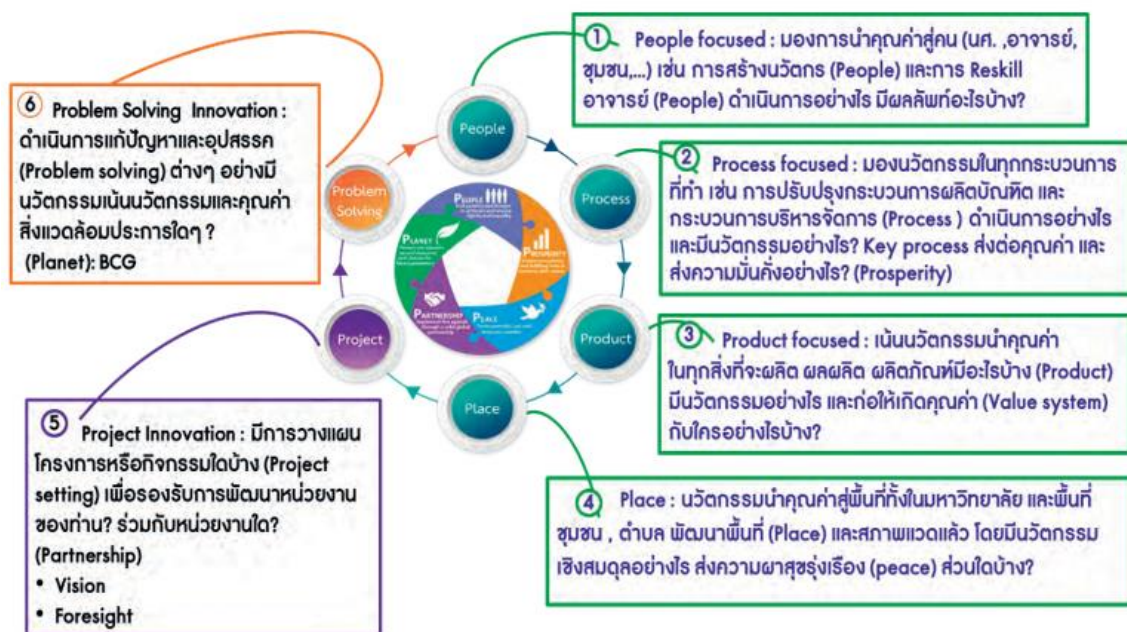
⑥ Problem Solving Innovation : ดำเนินการแก้ปัญหาและอุปสรรค (Problem solving) ต่างๆ อย่างมีนวัตกรรมเน้นนวัตกรรมและคุณค่าสิ่งแวดล้อมประการใดๆ ? (Planet): BCG

① People focused : มองการนำคุณค่าสู่คน (นศ. ,อาจารย์, ชุมชน,...) เช่น การสร้างนวัตกร (People) และการ Reskill อาจารย์ (People) ดำเนินการอย่างไร มีผลลัพท์อะไรบ้าง?

② Process focused : มองนวัตกรรมในทุกกระบวนการที่ทำ เช่น การปรับปรุงกระบวนการผลิตบัณฑิต และกระบวนการบริหารจัดการ (Process ) ดำเนินการอย่างไร และมีนวัตกรรมอย่างไร? Key process ส่งต่อคุณค่า และส่งความมั่นคั่งอย่างไร? (Prosperity)

People

Process

Product

Place

Project

Problem Solving

People

Prosperity

Peace

Partnership

Planet

③ Product focused : เน้นนวัตกรรมนำคุณค่าในทุกสิ่งที่จะผลิต ผลผลิต ผลิตภัณฑ์มีอะไรบ้าง (Product) มีนวัตกรรมอย่างไร และก่อให้เกิดคุณค่า (Value system) กับใครอย่างไรบ้าง?

⑤ Project Innovation : มีการวางแผนโครงการหรือกิจกรรมใดบ้าง (Project setting) เพื่อรองรับการพัฒนาหน่วยงานของท่าน? ร่วมกับหน่วยงานใด? (Partnership)
• Vision
• Foresight

④ Place : นวัตกรรมนำคุณค่าสู่พื้นที่ทั้งในมหาวิทยาลัย และพื้นที่ชุมชน , ตำบล พัฒนาพื้นที่ (Place) และสภาพแวดล้อม โดยมีนวัตกรรมเชิงสมดุลอย่างไร ส่งความผาสุขรุ่งเรือง (peace) ส่วนใดบ้าง?